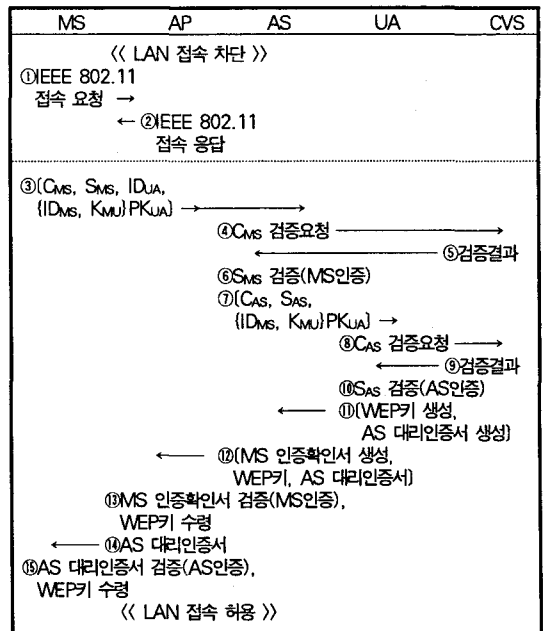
| MS | AP | AS | UA | CVS |
|---|---|---|---|---|

《 LAN 접속 차단 》

①IEEE 802.11 접속 요청 →

← ②IEEE 802.11 접속 응답

③[$C_{MS}$, $S_{MS}$, $ID_{UA}$, {$ID_{MS}$, $K_{MU}$}$PK_{UA}$] →

④$C_{MS}$ 검증요청 →

← ⑤검증결과

⑥$S_{MS}$ 검증(MS인증)

⑦[$C_{AS}$, $S_{AS}$, {$ID_{MS}$, $K_{MU}$}$PK_{UA}$] →

⑧$C_{AS}$ 검증요청 →

← ⑨검증결과

⑩$S_{AS}$ 검증(AS인증)

← ⑪[WEP키 생성, AS 대리인증서 생성]

← ⑫[MS 인증확인서 생성, WEP키, AS 대리인증서]

⑬MS 인증확인서 검증(MS인증), WEP키 수령

← ⑭AS 대리인증서

⑮AS 대리인증서 검증(AS인증), WEP키 수령

《 LAN 접속 허용 》